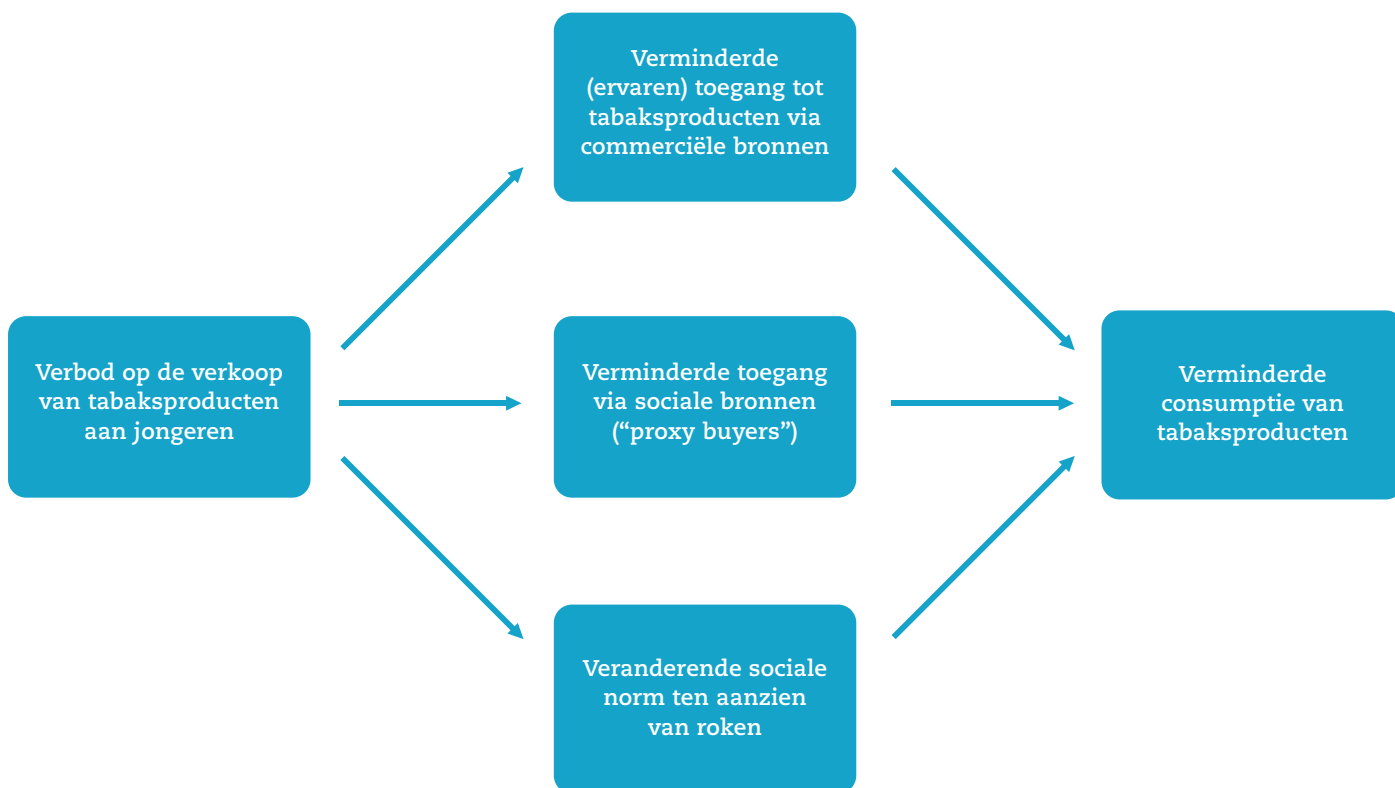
Verbod op de verkoop van tabaksproducten aan jongeren

Verminderde (ervaren) toegang tot tabaksproducten via commerciële bronnen

Verminderde toegang via sociale bronnen ("proxy buyers")

Veranderende sociale norm ten aanzien van roken

Verminderde consumptie van tabaksproducten